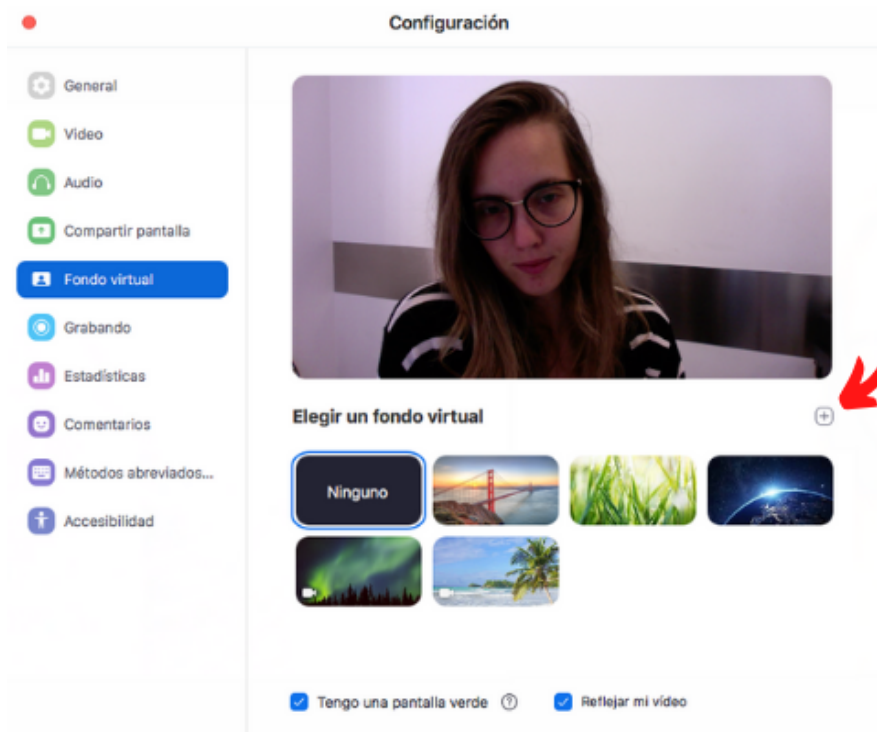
Configuración

General
Video
Audio
Compartir pantalla
Fondo virtual
Grabando
Estadísticas
Comentarios
Métodos abreviados...
Accesibilidad

Elegir un fondo virtual

Ninguno

Tengo una pantalla verde

Reflejar mi video